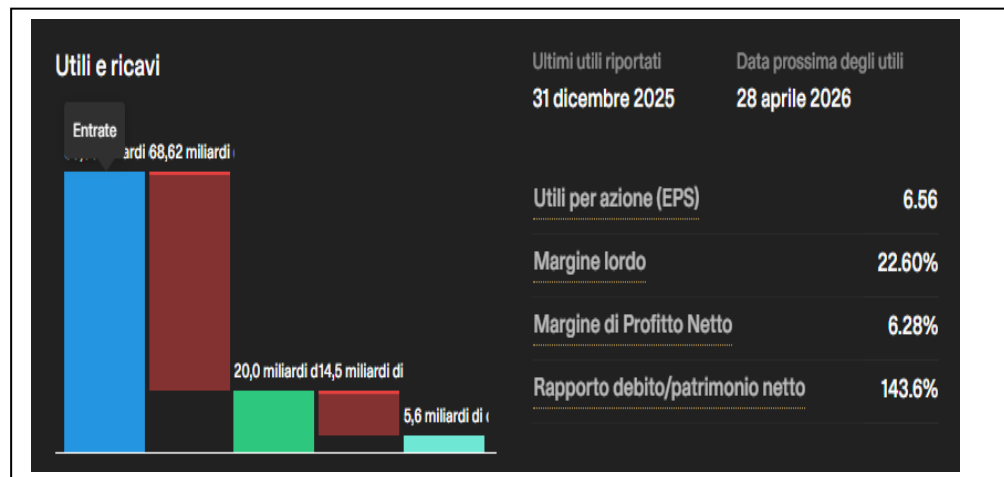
Utili e ricavi

Entrate

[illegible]ardi 68,62 miliardi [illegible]

20,0 miliardi d14,5 miliardi di

5,6 miliardi di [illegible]

Ultimi utili riportati
31 dicembre 2025

Data prossima degli utili
28 aprile 2026

| | |
|---|---|
| Utili per azione (EPS) | 6.56 |
| Margine lordo | 22.60% |
| Margine di Profitto Netto | 6.28% |
| Rapporto debito/patrimonio netto | 143.6% |